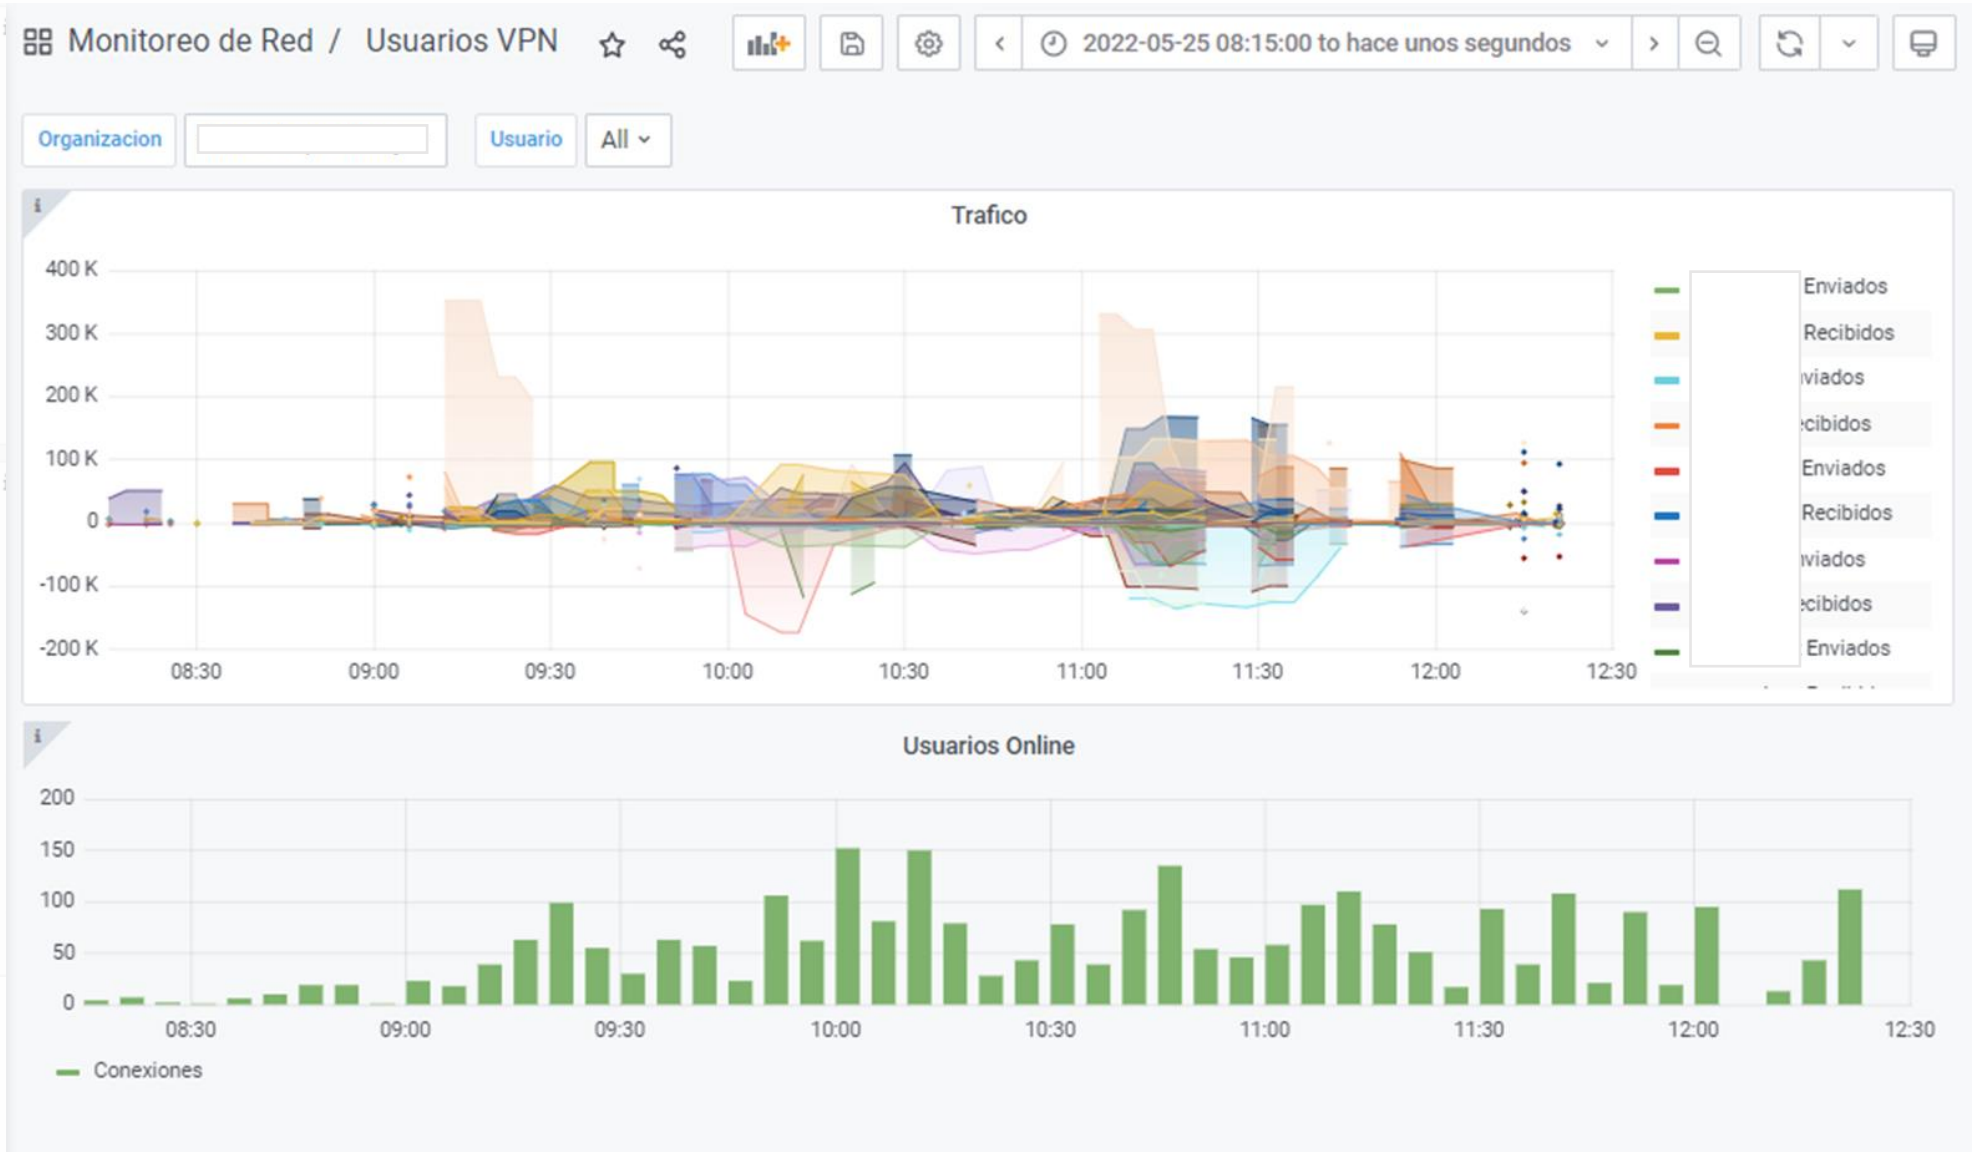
Monitoreo de Red / Usuarios VPN

2022-05-25 08:15:00 to hace unos segundos

Organizacion

Usuario All

Trafico

400 K
300 K
200 K
100 K
0
-100 K
-200 K

08:30 09:00 09:30 10:00 10:30 11:00 11:30 12:00 12:30

Enviados
Recibidos
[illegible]viados
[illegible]cibidos
Enviados
Recibidos
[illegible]viados
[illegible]cibidos
Enviados
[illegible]

Usuarios Online

200
150
100
50
0

08:30 09:00 09:30 10:00 10:30 11:00 11:30 12:00 12:30

Conexiones